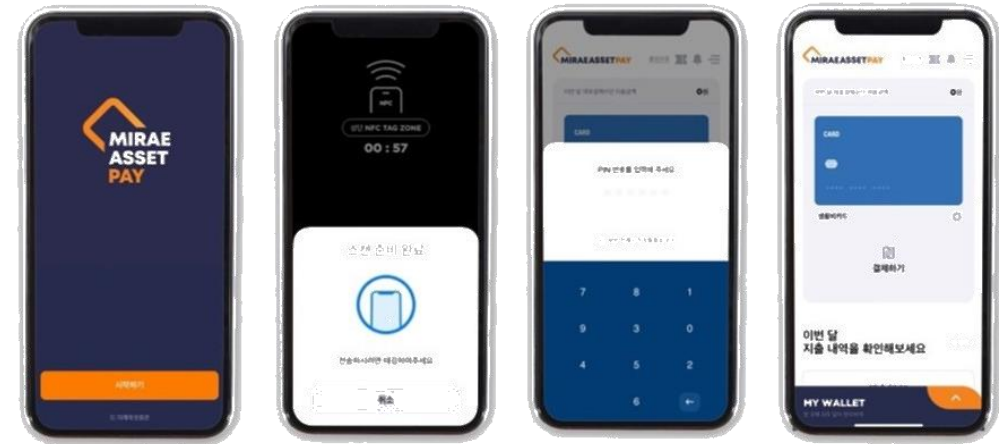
MIRAE ASSET PAY

시작하기

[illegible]

NFC

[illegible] NFC TAG ZONE

00 : 57

스캔 준비 완료

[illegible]

취소

MIRAEASSETPAY

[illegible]

CARD

PIN 번호를 입력해 주세요

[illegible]

7 8 1

9 3 0

4 5 2

6

MIRAEASSETPAY

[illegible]

CARD

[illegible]

결제하기

이번 달 지출 내역을 확인해보세요

MY WALLET

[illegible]